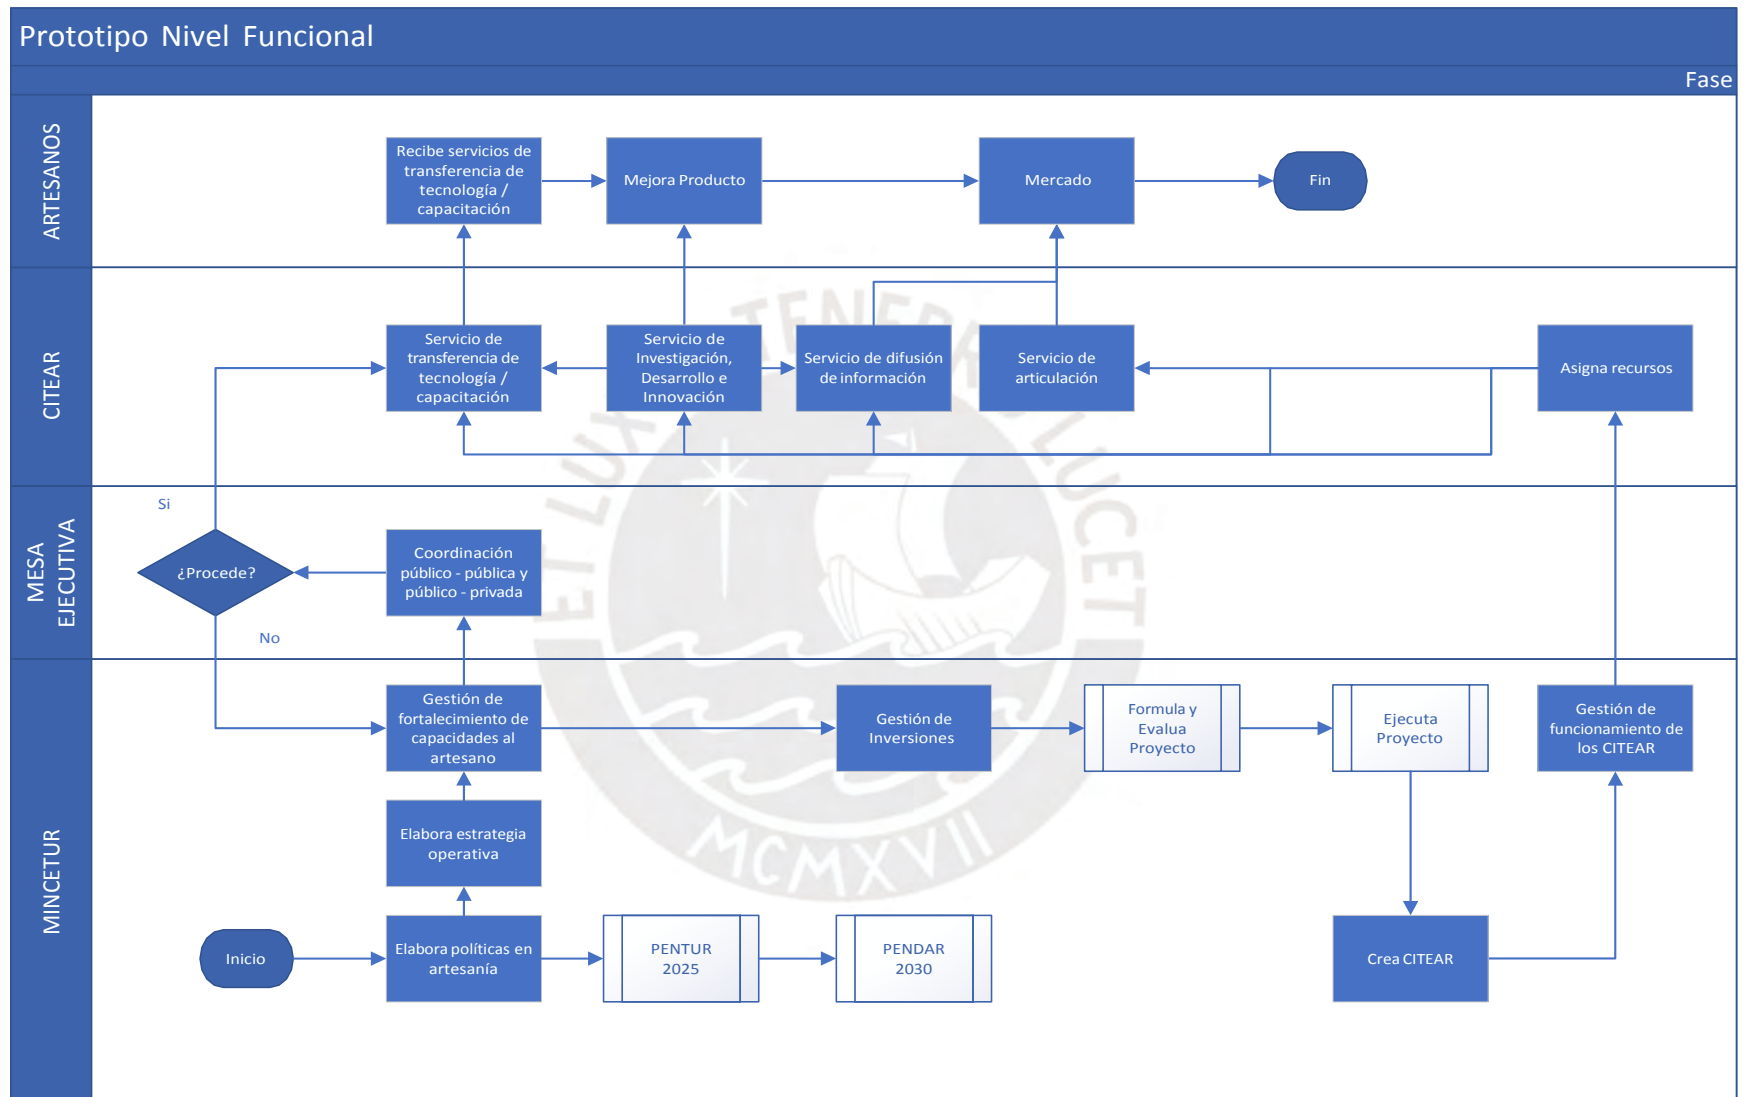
Prototipo Nivel Funcional

Fase

ARTESANOS

Recibe servicios de transferencia de tecnología / capacitación

Mejora Producto

Mercado

Fin

CITEAR

Servicio de transferencia de tecnología / capacitación

Servicio de Investigación, Desarrollo e Innovación

Servicio de difusión de información

Servicio de articulación

Asigna recursos

MESA EJECUTIVA

Si

¿Procede?

No

Coordinación público - pública y público - privada

MINCETUR

Gestión de fortalecimiento de capacidades al artesano

Gestión de Inversiones

Formula y Evalua Proyecto

Ejecuta Proyecto

Gestión de funcionamiento de los CITEAR

Elabora estrategia operativa

Inicio

Elabora políticas en artesanía

PENTUR 2025

PENDAR 2030

Crea CITEAR

ET LUX IN TENEBRIS LUCET

MCMXVII